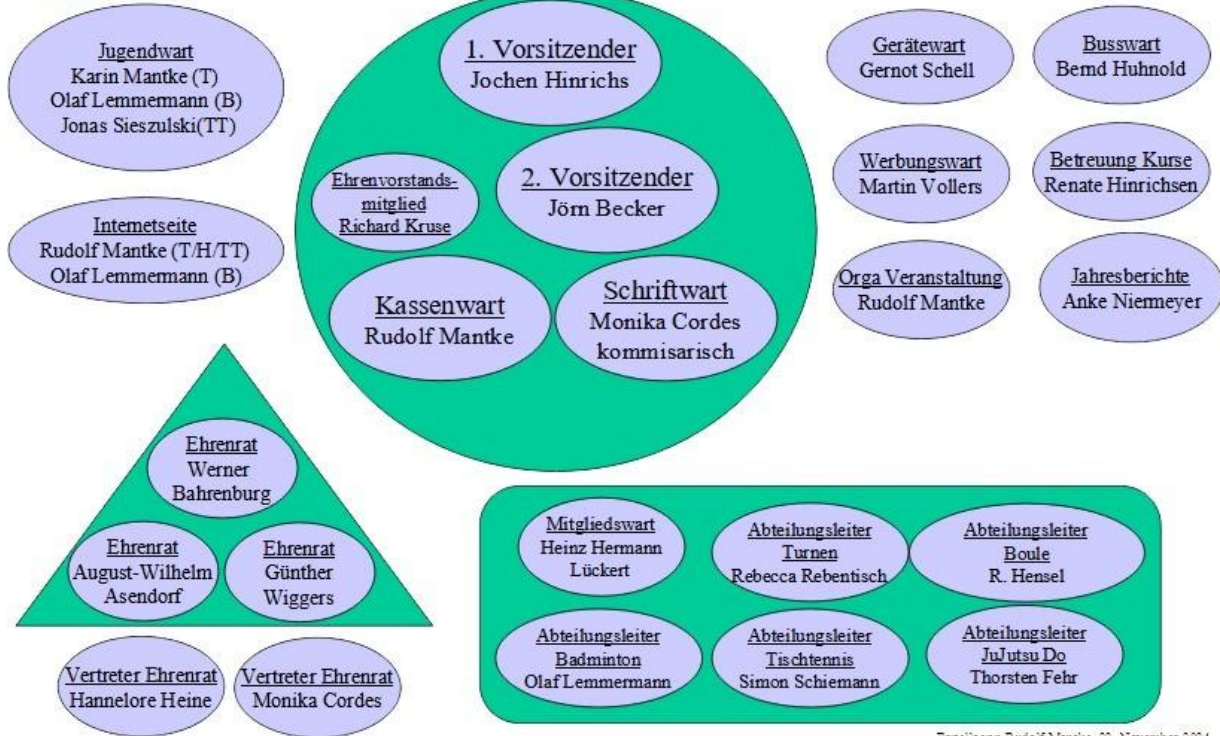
Jugendwart
Karin Mantke (T)
Olaf Lemmermann (B)
Jonas Sieszulski(TT)

Internetseite
Rudolf Mantke (T/H/TT)
Olaf Lemmermann (B)

1. Vorsitzender
Jochen Hinrichs

Ehrenvorstandsmitglied
Richard Kruse

2. Vorsitzender
Jörn Becker

Kassenwart
Rudolf Mantke

Schriftwart
Monika Cordes
kommisarisch

Gerätewart
Gernot Schell

Busswart
Bernd Huhnold

Werbungswart
Martin Vollers

Betreuung Kurse
Renate Hinrichsen

Orga Veranstaltung
Rudolf Mantke

Jahresberichte
Anke Niermeyer

Ehrenrat
Werner
Bahrenburg

Ehrenrat
August-Wilhelm
Asendorf

Ehrenrat
Günther
Wiggers

Vertreter Ehrenrat
Hannelore Heine

Vertreter Ehrenrat
Monika Cordes

Mitgliedswart
Heinz Hermann
Lückert

Abteilungsleiter
Turnen
Rebecca Rebentisch

Abteilungsleiter
Boule
R. Hensel

Abteilungsleiter
Badminton
Olaf Lemmermann

Abteilungsleiter
Tischtennis
Simon Schiemann

Abteilungsleiter
JuJutsu Do
Thorsten Fehr

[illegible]